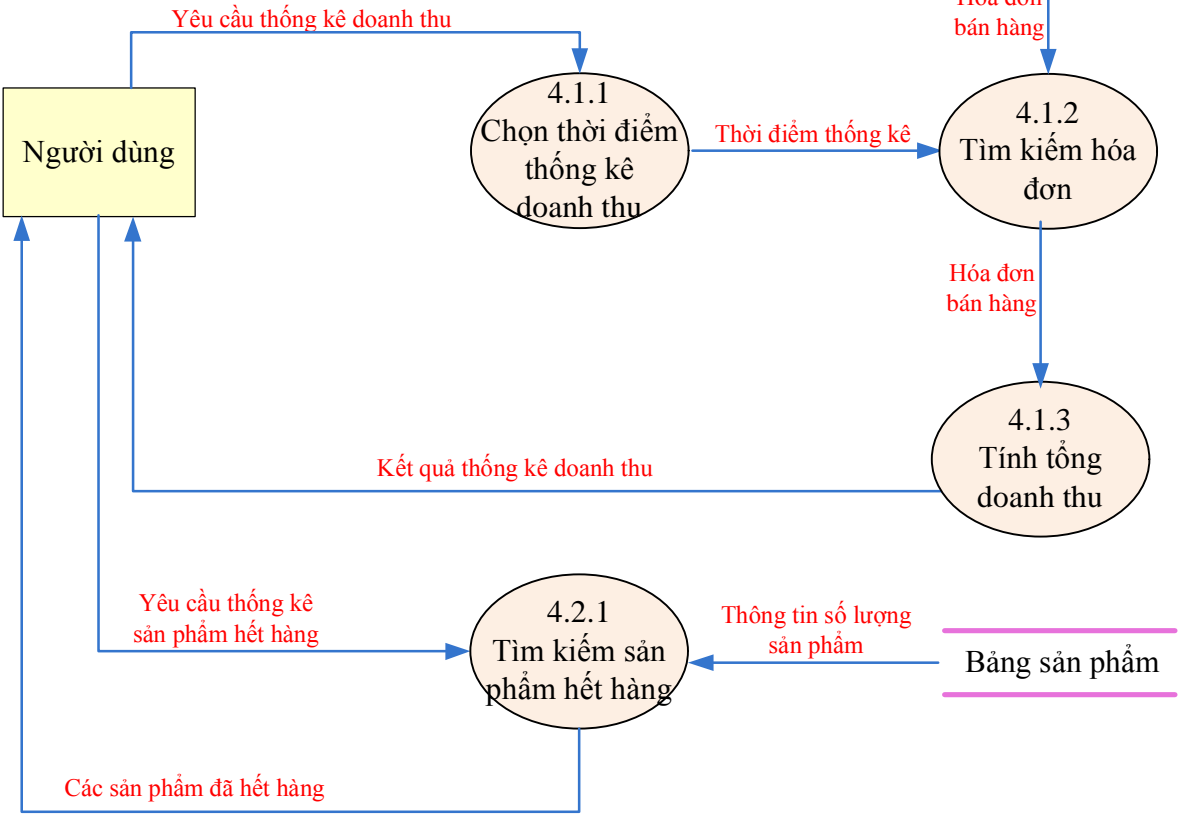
Yêu cầu thống kê doanh thu

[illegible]
bán hàng

Người dùng

4.1.1
Chọn thời điểm
thống kê
doanh thu

Thời điểm thống kê

4.1.2
Tìm kiếm hóa
đơn

Hóa đơn
bán hàng

4.1.3
Tính tổng
doanh thu

Kết quả thống kê doanh thu

Yêu cầu thống kê
sản phẩm hết hàng

4.2.1
Tìm kiếm sản
phẩm hết hàng

Thông tin số lượng
sản phẩm

Bảng sản phẩm

Các sản phẩm đã hết hàng